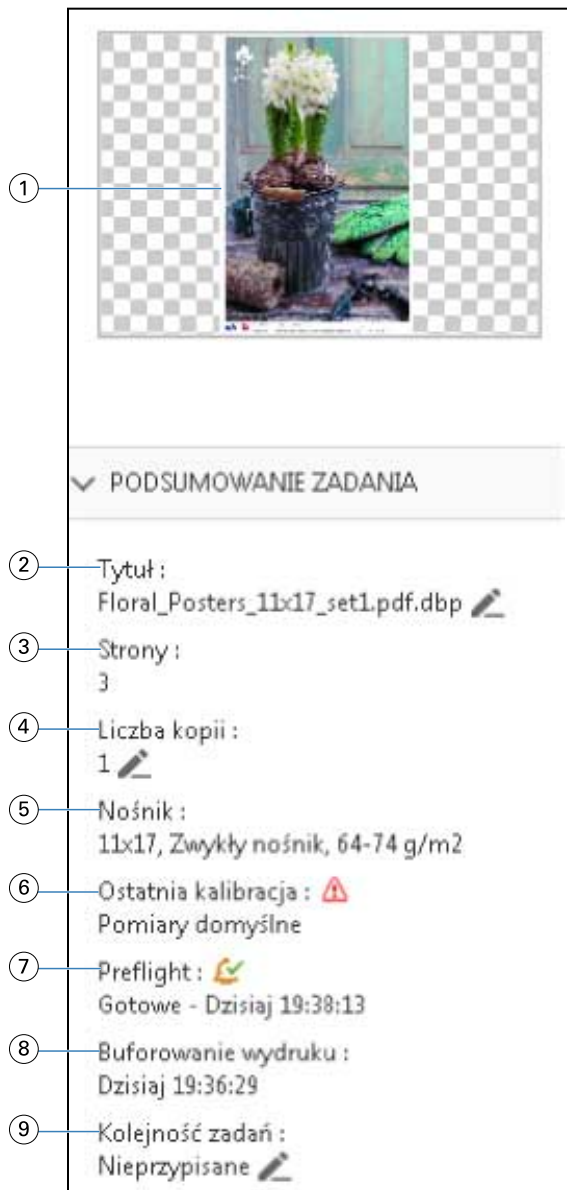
1

PODSUMOWANIE ZADANIA

2 Tytuł :
Floral_Posters_11x17_set1.pdf.dbp

3 Strony :
3

4 Liczba kopii :
1

5 Nośnik :
11x17, Zwykły nośnik, 64-74 g/m2

6 Ostatnia kalibracja :
Pomiary domyślne

7 Preflight :
Gotowe - Dzisiaj 19:38:13

8 Buforowanie wydruku :
Dzisiaj 19:36:29

9 Kolejność zadań :
Nieprzypisane